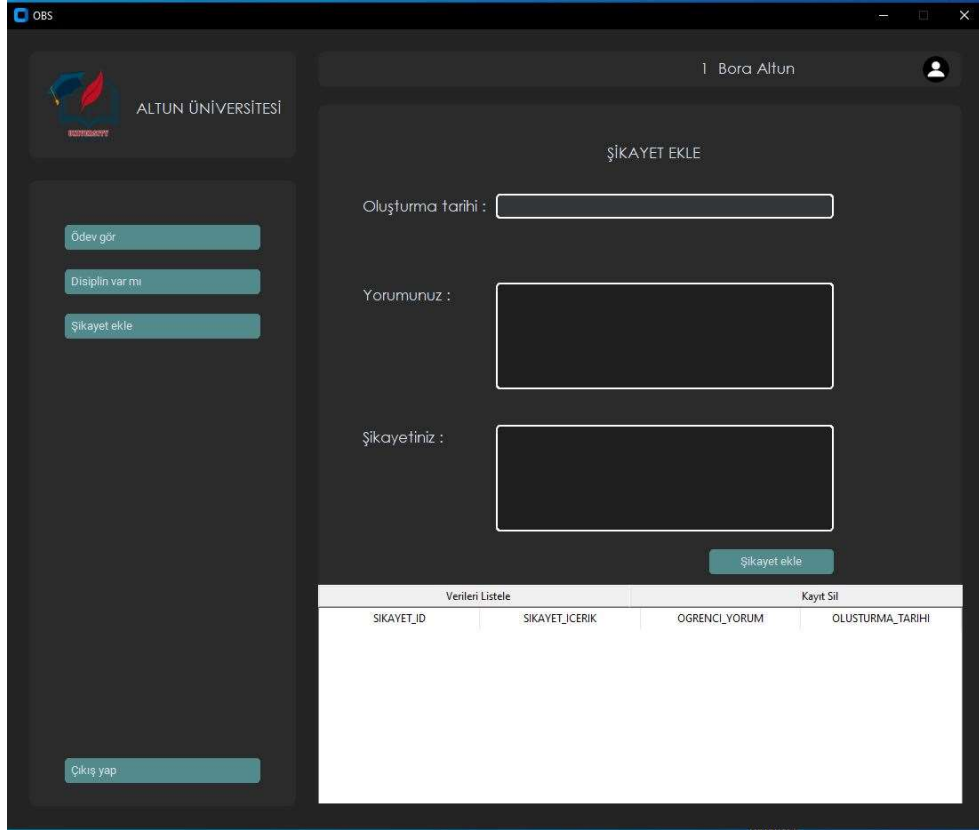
OBS

ALTUN ÜNİVERSİTESİ

UNIVERSITY

1 Bora Altun

Ödev gör

Disiplin var mı

Şikayet ekle

ŞİKAYET EKLE

Oluşturma tarihi :

Yorumunuz :

Şikayetiniz :

Şikayet ekle

Verileri Listele | Kayıt Sil

| SIKAYET_ID | SIKAYET_ICERIK | OGRENCI_YORUM | OLUSTURMA_TARIHI |
|---|---|---|---|

Çıkış yap